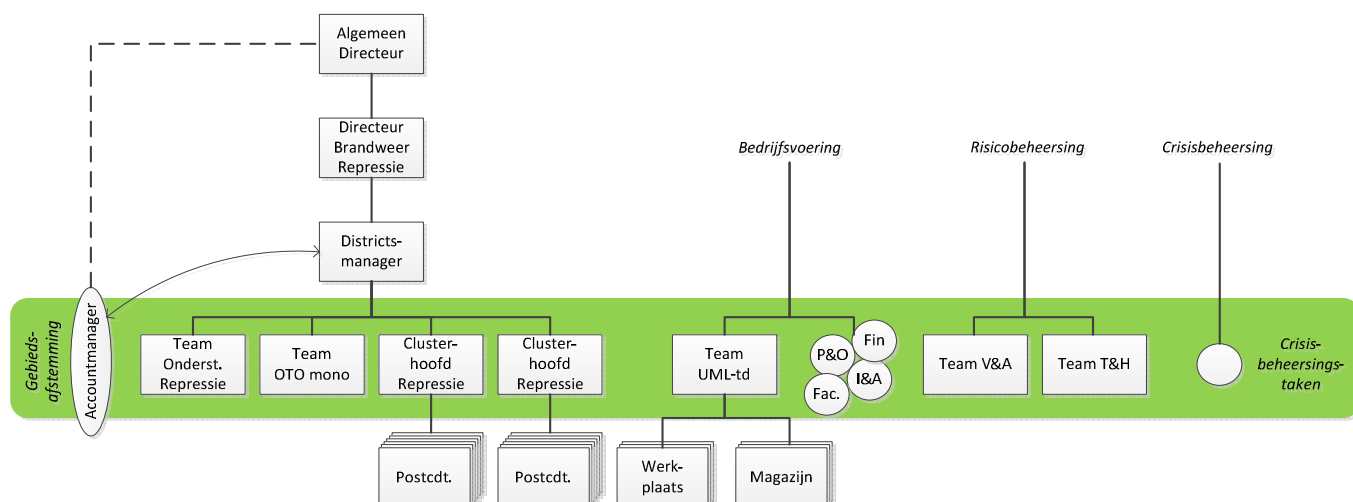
Algemeen Directeur

Directeur Brandweer Repressie

Districtsmanager

Bedrijfsvoering

Risicobeheersing

Crisisbeheersing

Gebiedsafstemming

Accountmanager

Team Onderst. Repressie

Team OTO mono

Clusterhoofd Repressie

Clusterhoofd Repressie

Team UML-td

P&O

Fin

Fac.

I&A

Team V&A

Team T&H

Crisisbeheersingstaken

Postcdt.

Postcdt.

Werkplaats

Magazijn